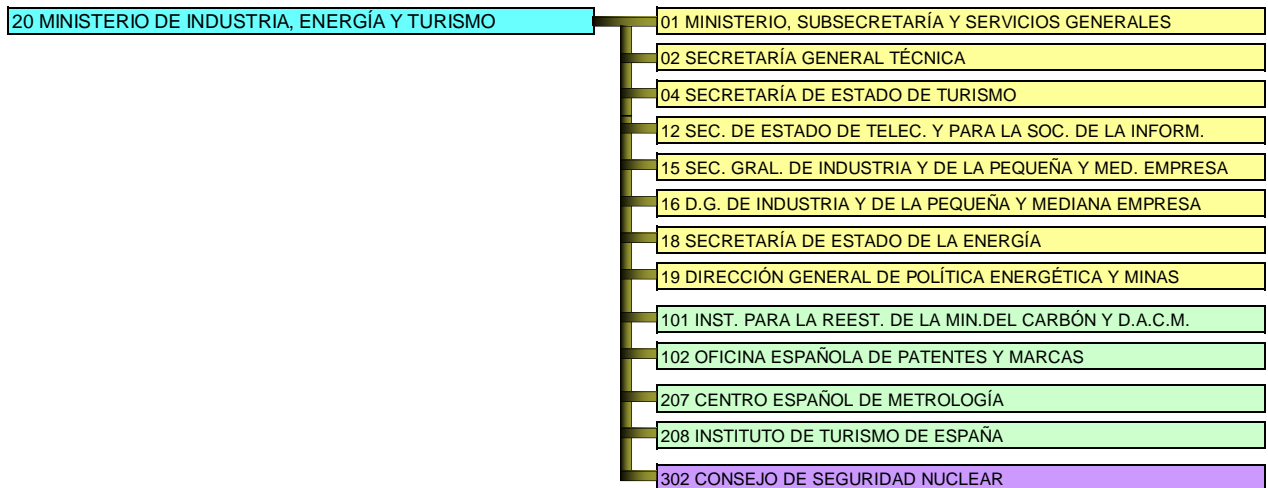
20 MINISTERIO DE INDUSTRIA, ENERGÍA Y TURISMO

01 MINISTERIO, SUBSECRETARÍA Y SERVICIOS GENERALES

02 SECRETARÍA GENERAL TÉCNICA

04 SECRETARÍA DE ESTADO DE TURISMO

12 SEC. DE ESTADO DE TELEC. Y PARA LA SOC. DE LA INFORM.

15 SEC. GRAL. DE INDUSTRIA Y DE LA PEQUEÑA Y MED. EMPRESA

16 D.G. DE INDUSTRIA Y DE LA PEQUEÑA Y MEDIANA EMPRESA

18 SECRETARÍA DE ESTADO DE LA ENERGÍA

19 DIRECCIÓN GENERAL DE POLÍTICA ENERGÉTICA Y MINAS

101 INST. PARA LA REEST. DE LA MIN.DEL CARBÓN Y D.A.C.M.

102 OFICINA ESPAÑOLA DE PATENTES Y MARCAS

207 CENTRO ESPAÑOL DE METROLOGÍA

208 INSTITUTO DE TURISMO DE ESPAÑA

302 CONSEJO DE SEGURIDAD NUCLEAR